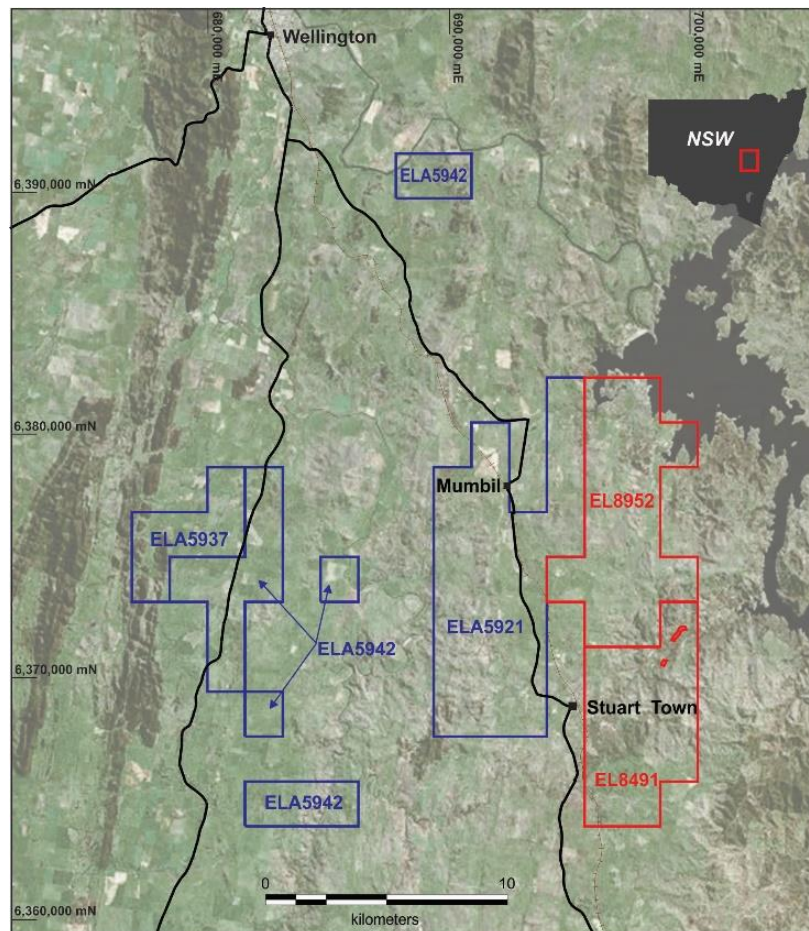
Wellington

680,000 mE

690,000 mE

700,000 mE

NSW

ELA5942

6,390,000 mN

6,380,000 mN

Mumbil

EL8952

ELA5937

ELA5942

ELA5921

6,370,000 mN

Stuart Town

EL8491

ELA5942

0

10

kilometers

6,360,000 mN